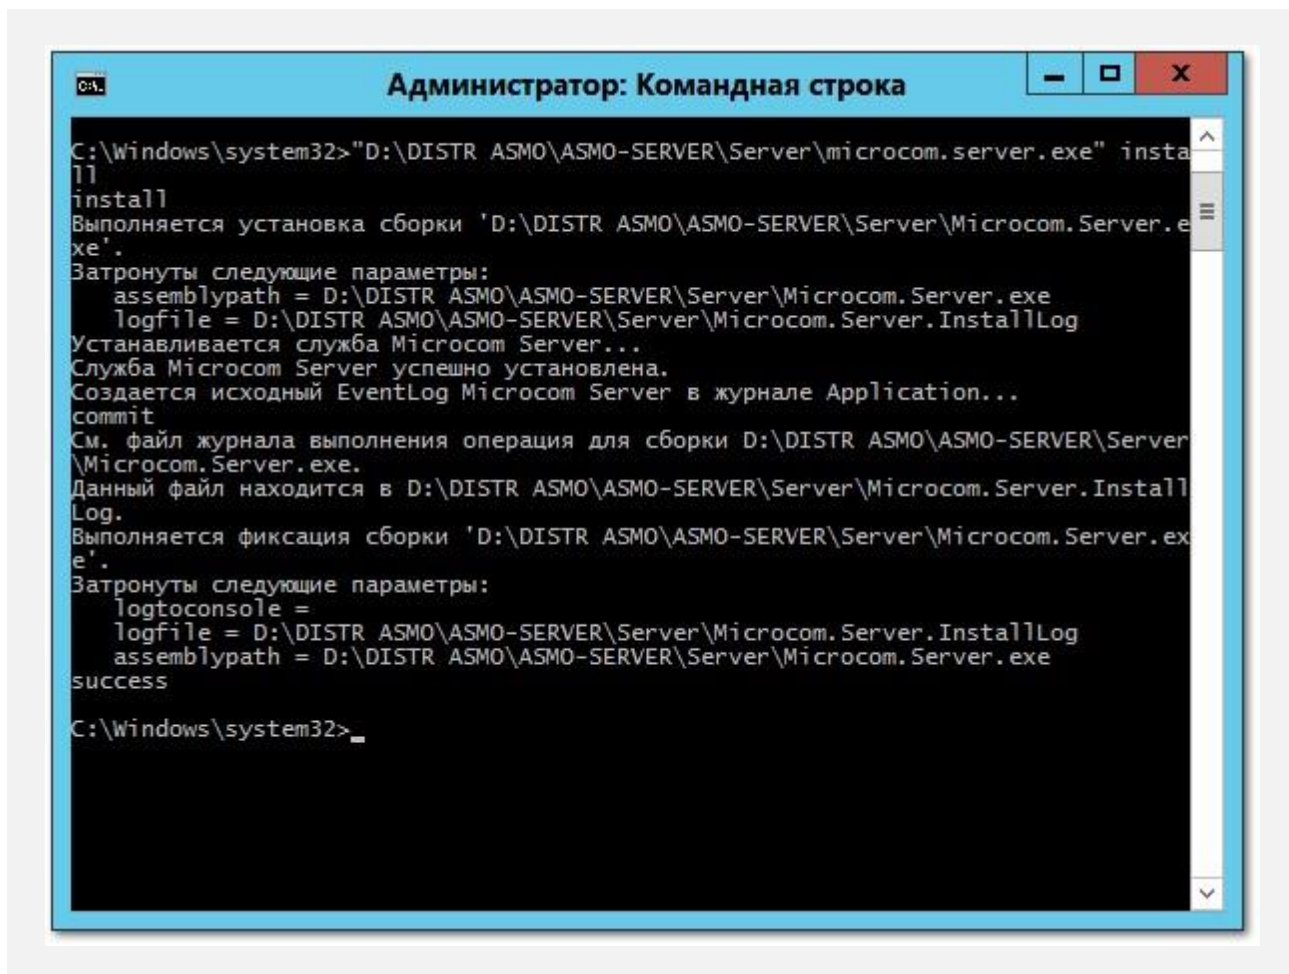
C:\
Администратор: Командная строка

C:\Windows\system32>"D:\DISTR ASMO\ASMO-SERVER\Server\microcom.server.exe" install
install
Выполняется установка сборки 'D:\DISTR ASMO\ASMO-SERVER\Server\Microcom.Server.exe'.
Затронуты следующие параметры:
   assemblypath = D:\DISTR ASMO\ASMO-SERVER\Server\Microcom.Server.exe
   logfile = D:\DISTR ASMO\ASMO-SERVER\Server\Microcom.Server.InstallLog
Устанавливается служба Microcom Server...
Служба Microcom Server успешно установлена.
Создается исходный EventLog Microcom Server в журнале Application...
commit
См. файл журнала выполнения операция для сборки D:\DISTR ASMO\ASMO-SERVER\Server\Microcom.Server.exe.
Данный файл находится в D:\DISTR ASMO\ASMO-SERVER\Server\Microcom.Server.InstallLog.
Выполняется фиксация сборки 'D:\DISTR ASMO\ASMO-SERVER\Server\Microcom.Server.exe'.
Затронуты следующие параметры:
   logtoconsole =
   logfile = D:\DISTR ASMO\ASMO-SERVER\Server\Microcom.Server.InstallLog
   assemblypath = D:\DISTR ASMO\ASMO-SERVER\Server\Microcom.Server.exe
success

C:\Windows\system32>_